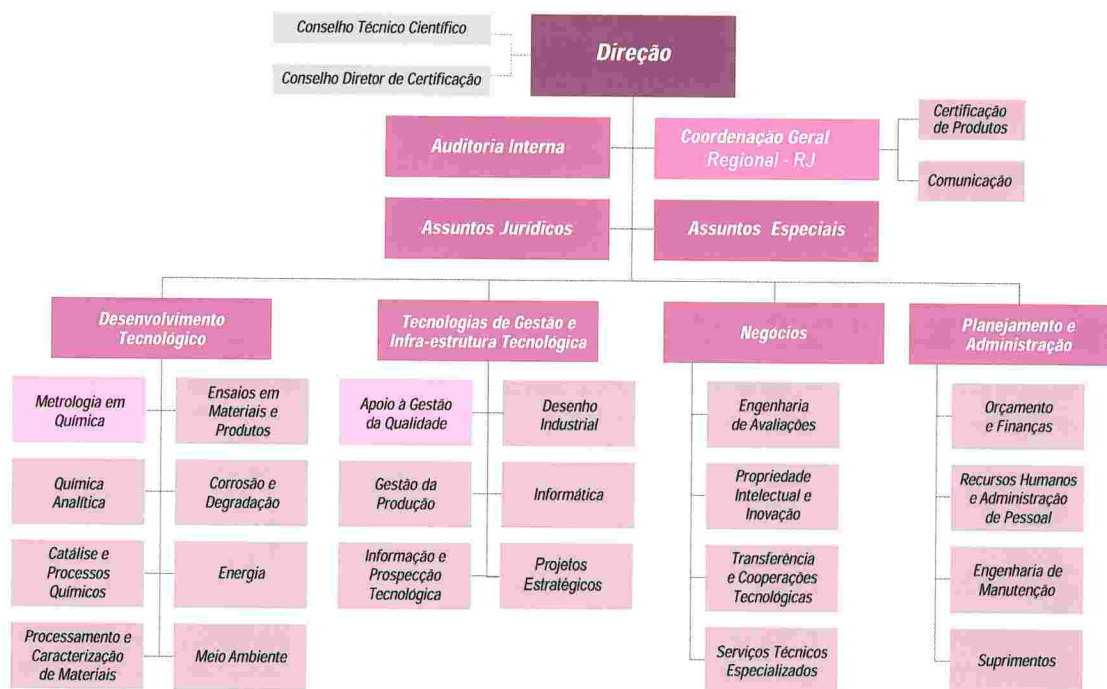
Conselho Técnico Científico

Conselho Diretor de Certificação

Direção

Auditoria Interna

Coordenação Geral Regional - RJ

Certificação de Produtos

Comunicação

Assuntos Jurídicos

Assuntos Especiais

Desenvolvimento Tecnológico

Metrologia em Química

Ensaios em Materiais e Produtos

Química Analítica

Corrosão e Degradação

Catálise e Processos Químicos

Energia

Processamento e Caracterização de Materiais

Meio Ambiente

Tecnologias de Gestão e Infra-estrutura Tecnológica

Apoio à Gestão da Qualidade

Desenho Industrial

Gestão da Produção

Informática

Informação e Prospecção Tecnológica

Projetos Estratégicos

Negócios

Engenharia de Avaliações

Propriedade Intelectual e Inovação

Transferência e Cooperações Tecnológicas

Serviços Técnicos Especializados

Planejamento e Administração

Orçamento e Finanças

Recursos Humanos e Administração de Pessoal

Engenharia de Manutenção

Suprimentos